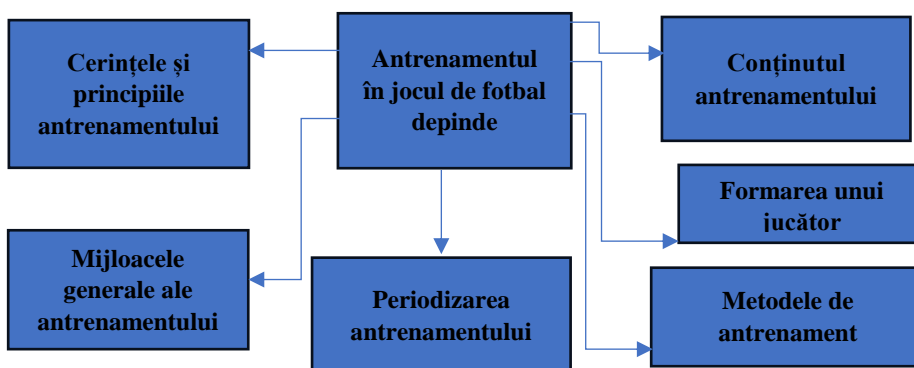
Antrenamentul în jocul de fotbal depinde

Cerințele și principiile antrenamentului

Conținutul antrenamentului

Formarea unui jucător

Mijloacele generale ale antrenamentului

Periodizarea antrenamentului

Metodele de antrenament